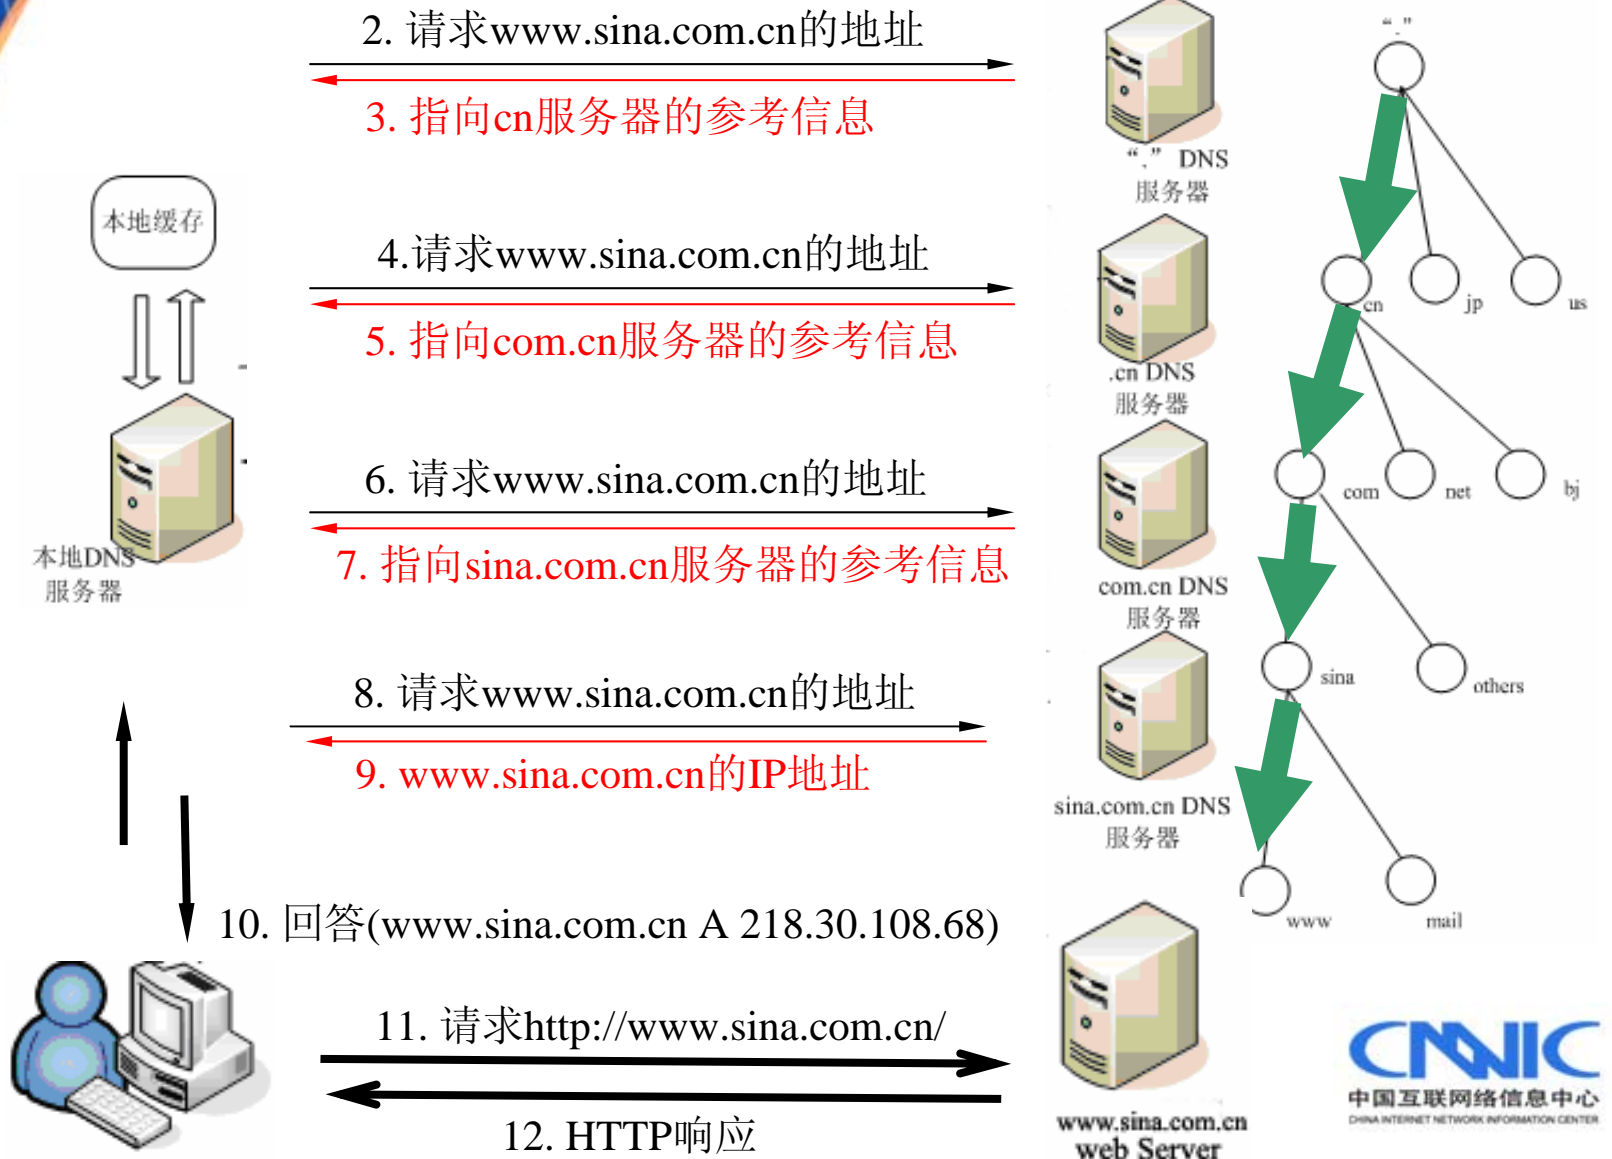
2. 请求www.sina.com.cn的地址

3. 指向cn服务器的参考信息

"." DNS 服务器

"."

本地缓存

4.请求www.sina.com.cn的地址

5. 指向com.cn服务器的参考信息

.cn DNS 服务器

cn jp us

本地DNS 服务器

6. 请求www.sina.com.cn的地址

7. 指向sina.com.cn服务器的参考信息

com.cn DNS 服务器

com net bj

8. 请求www.sina.com.cn的地址

9. www.sina.com.cn的IP地址

sina.com.cn DNS 服务器

sina others

www mail

10. 回答(www.sina.com.cn A 218.30.108.68)

11. 请求http://www.sina.com.cn/

12. HTTP响应

www.sina.com.cn web Server

CNNIC 中国互联网络信息中心 CHINA INTERNET NETWORK INFORMATION CENTER